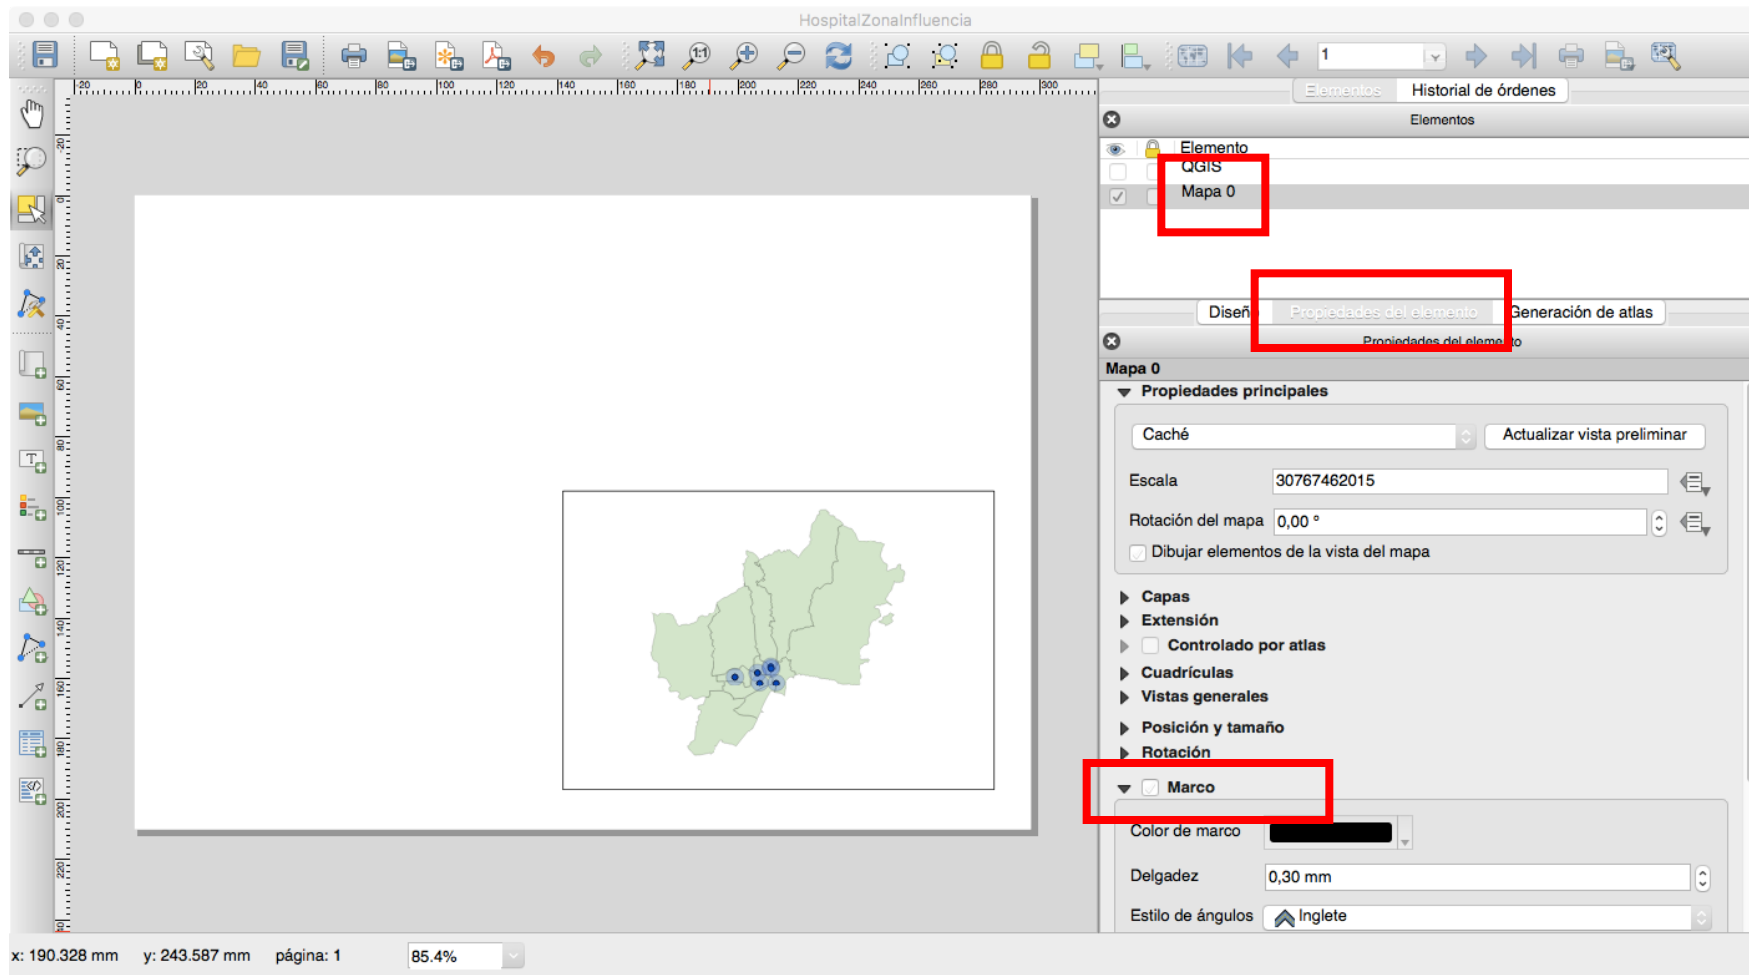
HospitalZonaInfluencia

1

Elementos Historial de órdenes

Elementos

Elemento
QGIS
Mapa 0

Diseño Propiedades del elemento Generación de atlas

Propiedades del elemento

Mapa 0

Propiedades principales

Caché

Actualizar vista preliminar

Escala 30767462015

Rotación del mapa 0,00 °

Dibujar elementos de la vista del mapa

Capas
Extensión
Controlado por atlas
Cuadrículas
Vistas generales
Posición y tamaño
Rotación
Marco

Color de marco

Delgadez 0,30 mm

Estilo de ángulos Inglete

x: 190.328 mm y: 243.587 mm página: 1 85.4%